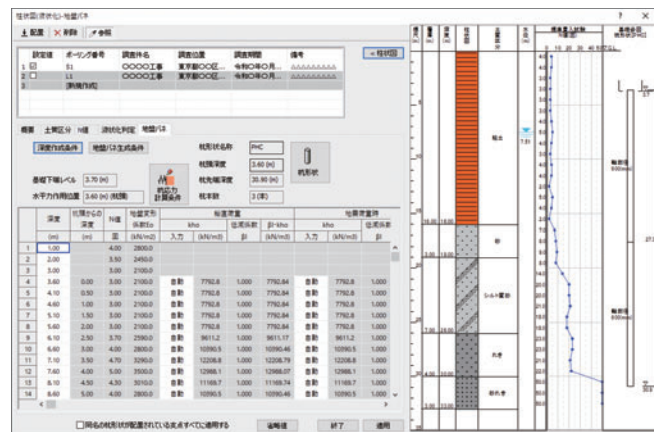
柱状図(液状化)-地盤バネ

配置　削除　参照

| 設定値 | ボーリング番号 | 調査件名 | 調査位置 | 調査期間 | 備考 |
|---|---|---|---|---|---|
| 1 ☑ | S1 | ○○○○工事 | 東京都○○区... | 令和○年○月... | AAAAAAAAA |
| 2 ☐ | L1 | ○○○○工事 | 東京都○○区... | 令和○年○月... | AAAAAAAAA |
| 3 | [新規作成] | | | | |

柱状図

概要　土質区分　N値　液状化判定　地盤バネ

深度作成条件　地盤バネ生成条件

杭形状名称 PHC
杭頭深度 3.60 (m)
杭先端深度 30.60 (m)
杭本数 3 (本)

杭形状

基礎下端レベル 3.70 (m)
水平力作用位置 3.60 (m) (杭頭)

杭応力計算条件

| | 深度 | 杭頭からの深度 | N値 | 地盤変形係数E0 | 水平地盤反力係数 入力 | kho (kN/m3) | 低減係数 β | β/kho | 地震時 入力 | (kN/m3) | 低減係数 |
|---|---|---|---|---|---|---|---|---|---|---|---|
| | (m) | (m) | 回 | (kN/m2) | | | | | | | |
| 1 | 1.00 | | 4.00 | 2800.0 | | | | | | | |
| 2 | 2.00 | | 3.50 | 2450.0 | | | | | | | |
| 3 | 3.00 | | 3.00 | 2100.0 | | | | | | | |
| 4 | 3.60 | 0.00 | 3.00 | 2100.0 | 自動 | 7792.8 | 1.000 | 7792.84 | 自動 | 7792.8 | 1.000 |
| 5 | 4.10 | 0.50 | 3.00 | 2100.0 | 自動 | 7792.8 | 1.000 | 7792.84 | 自動 | 7792.8 | 1.000 |
| 6 | 4.60 | 1.00 | 3.00 | 2100.0 | 自動 | 7792.8 | 1.000 | 7792.84 | 自動 | 7792.8 | 1.000 |
| 7 | 5.10 | 1.50 | 3.00 | 2100.0 | 自動 | 7792.8 | 1.000 | 7792.84 | 自動 | 7792.8 | 1.000 |
| 8 | 5.60 | 2.00 | 3.00 | 2100.0 | 自動 | 7792.8 | 1.000 | 7792.84 | 自動 | 7792.8 | 1.000 |
| 9 | 6.10 | 2.50 | 3.70 | 2590.0 | 自動 | 9611.2 | 1.000 | 9611.17 | 自動 | 9611.2 | 1.000 |
| 10 | 6.60 | 3.00 | 4.00 | 2800.0 | 自動 | 10390.5 | 1.000 | 10390.46 | 自動 | 10390.5 | 1.000 |
| 11 | 7.10 | 3.50 | 4.70 | 3290.0 | 自動 | 12208.8 | 1.000 | 12208.79 | 自動 | 12208.8 | 1.000 |
| 12 | 7.60 | 4.00 | 5.00 | 3500.0 | 自動 | 12988.1 | 1.000 | 12988.07 | 自動 | 12988.1 | 1.000 |
| 13 | 8.10 | 4.50 | 4.30 | 3010.0 | 自動 | 11169.7 | 1.000 | 11169.74 | 自動 | 11169.7 | 1.000 |
| 14 | 8.60 | 5.00 | 4.00 | 2800.0 | 自動 | 10390.5 | 1.000 | 10390.46 | 自動 | 10390.5 | 1.000 |

☐同名の杭形状が配置されている支点すべてに適用する　省略値　終了　適用

粘土　砂　シルト質砂　礫　砂礫

10 20 30 40 50